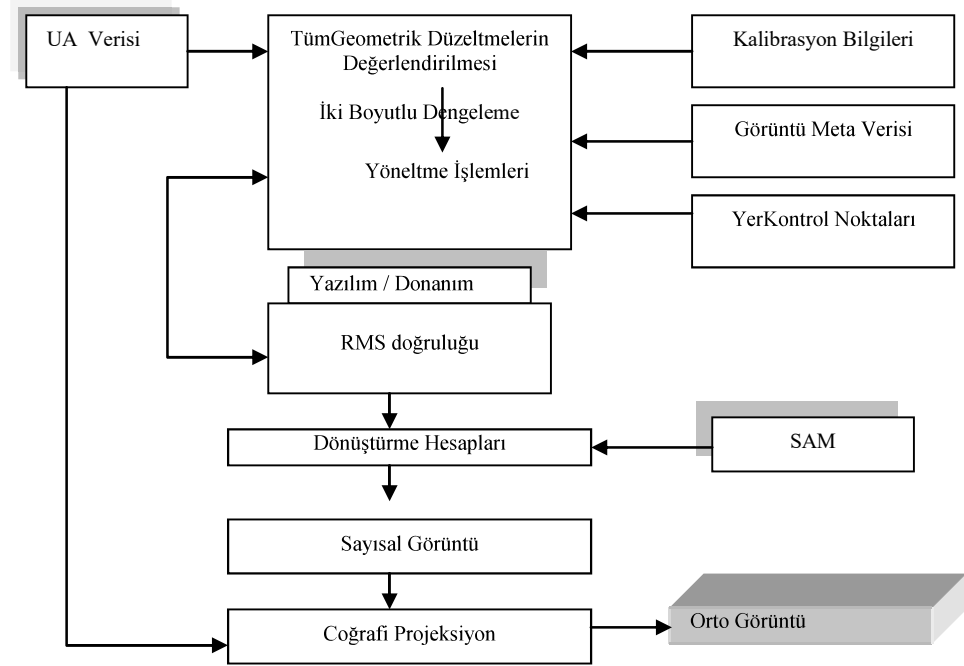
UA Verisi

TümGeometrik Düzeltmelerin Değerlendirilmesi

İki Boyutlu Dengeleme

Yöneltme İşlemleri

Kalibrasyon Bilgileri

Görüntü Meta Verisi

YerKontrol Noktaları

Yazılım / Donanım

RMS doğruluğu

Dönüştürme Hesapları

SAM

Sayısal Görüntü

Coğrafi Projeksiyon

Orto Görüntü